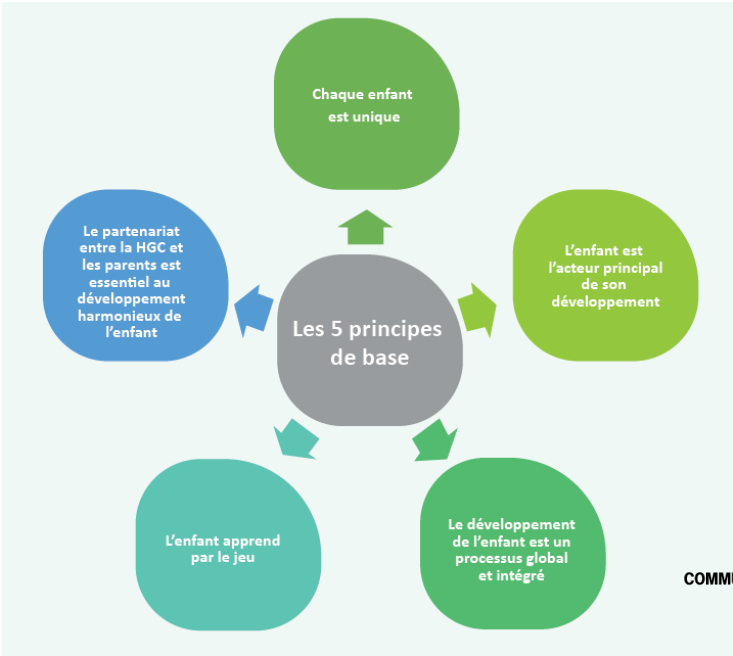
Chaque enfant est unique

L'enfant est l'acteur principal de son développement

Le développement de l'enfant est un processus global et intégré

L'enfant apprend par le jeu

Le partenariat entre la HGC et les parents est essentiel au développement harmonieux de l'enfant

Les 5 principes de base

COMMU